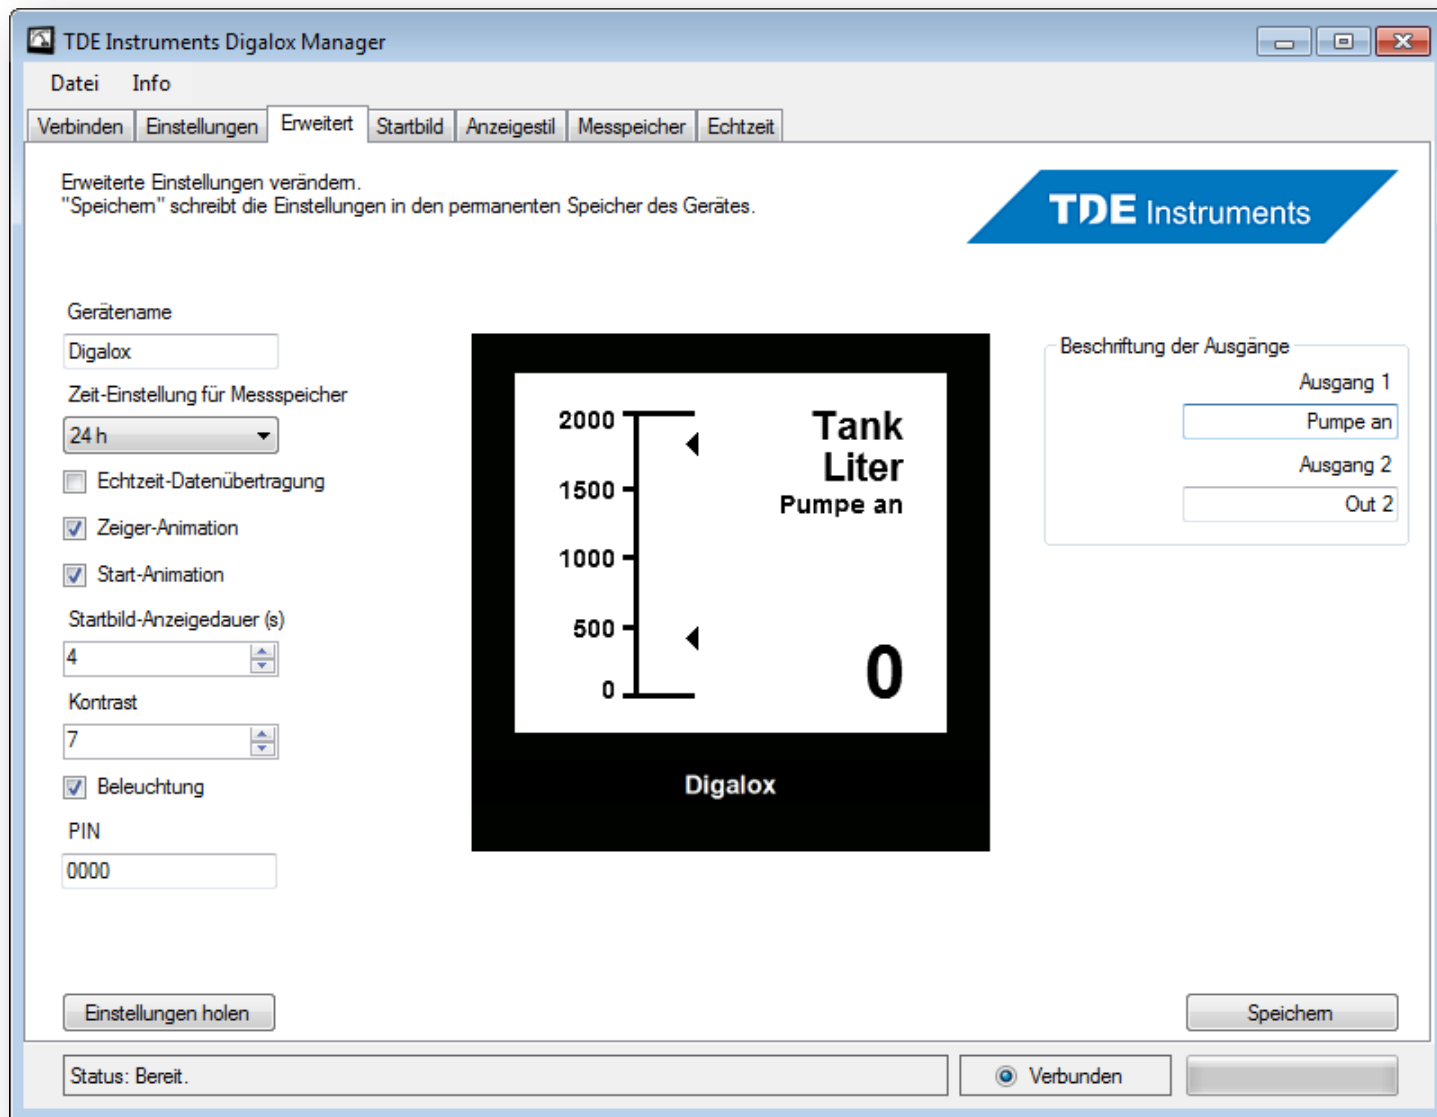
TDE Instruments Digalox Manager

Datei Info

Verbinden | Einstellungen | Erweitert | Startbild | Anzeigestil | Messpeicher | Echtzeit

Erweiterte Einstellungen verändern.
"Speichern" schreibt die Einstellungen in den permanenten Speicher des Gerätes.

TDE Instruments

Gerätename
Digalox
Zeit-Einstellung für Messspeicher
24 h
Echtzeit-Datenübertragung
Zeiger-Animation
Start-Animation
Startbild-Anzeigedauer (s)
4
Kontrast
7
Beleuchtung
PIN
0000

2000
1500
1000
500
0
Tank
Liter
Pumpe an
0
Digalox

Beschriftung der Ausgänge
Ausgang 1
Pumpe an
Ausgang 2
Out 2

Einstellungen holen
Speichern

Status: Bereit.
Verbunden